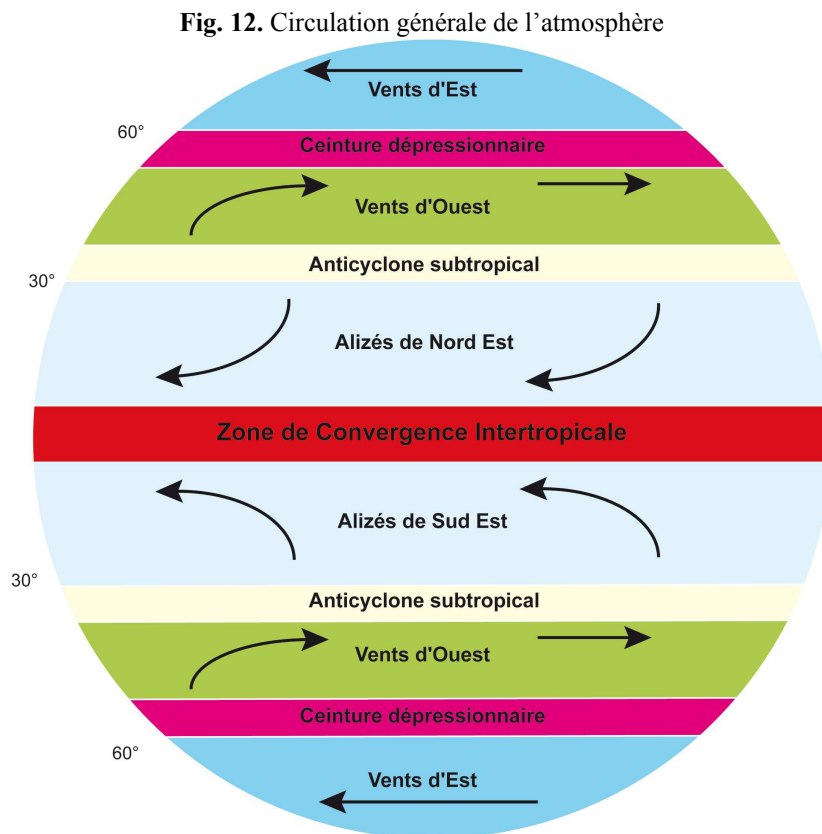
**Fig. 12.** Circulation générale de l’atmosphère

Vents d'Est

60°

Ceinture dépressionnaire

Vents d'Ouest

Anticyclone subtropical

30°

Alizés de Nord Est

Zone de Convergence Intertropicale

Alizés de Sud Est

30°

Anticyclone subtropical

Vents d'Ouest

Ceinture dépressionnaire

60°

Vents d'Est